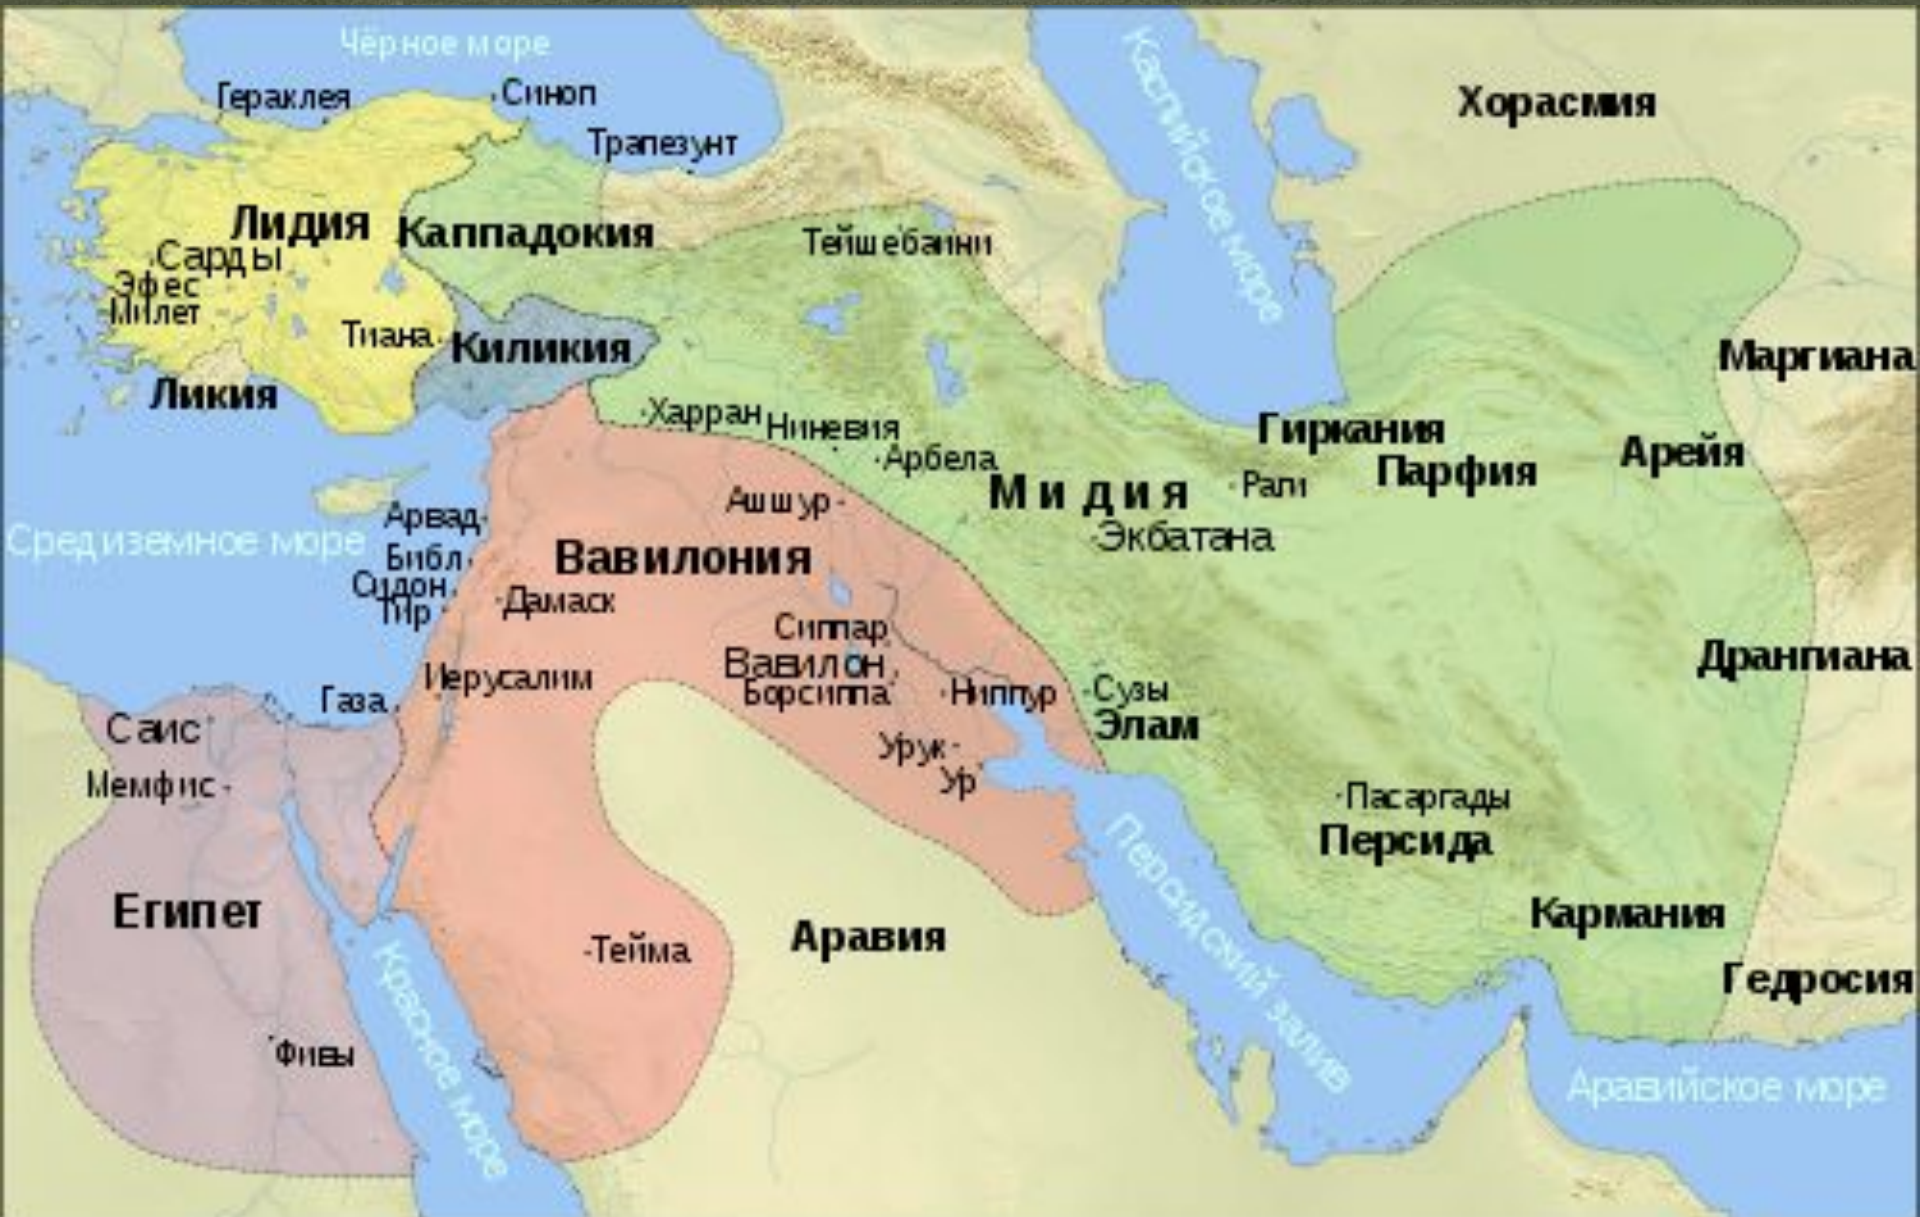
Чёрное море
Гераклея
Синоп
Трапезунт
Каспийское море
Хорасмия
Лидия
Сарды
Эфес
Милет
Каппадокия
Тейшебаини
Тиана
Киликия
Ликия
Маргиана
Харран
Ниневия
Арбела
Гиркания
Арейя
Парфия
Рали
Мидия
Экбатана
Ашшур
Арвад
Средиземное море
Библ
Сидон
Тир
Вавилония
Дамаск
Сиппар
Вавилон
Борсиппа
Ниппур
Сузы
Элам
Дрангиана
Иерусалим
Газа
Саис
Мемфис
Урук
Ур
Пасаргады
Персида
Египет
Тейма
Аравия
Кармания
Гедросия
Красное море
Персидский залив
Фивы
Аравийское море